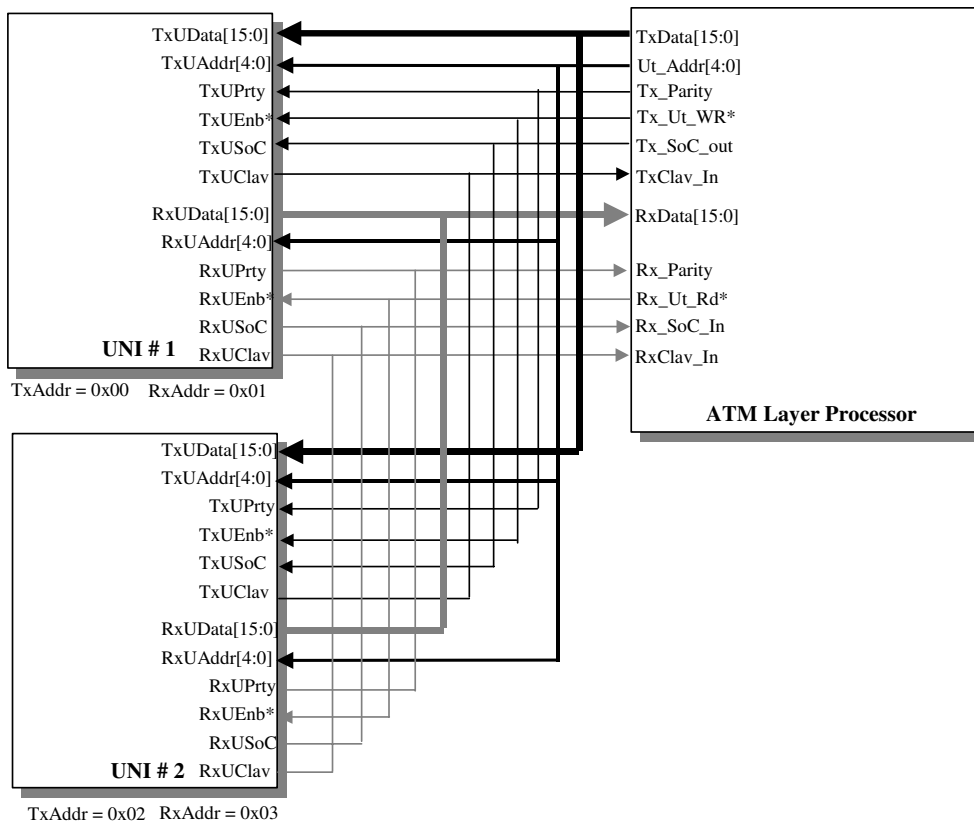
TxUData[15:0]
TxUAddr[4:0]
TxUPrty
TxUEnb*
TxUSoC
TxUClav
RxUData[15:0]
RxUAddr[4:0]
RxUPrty
RxUEnb*
RxUSoC
RxUClav
UNI # 1
TxAddr = 0x00 RxAddr = 0x01

TxData[15:0]
Ut_Addr[4:0]
Tx_Parity
Tx_Ut_WR*
Tx_SoC_out
TxClav_In
RxData[15:0]
Rx_Parity
Rx_Ut_Rd*
Rx_SoC_In
RxClav_In
ATM Layer Processor

TxUData[15:0]
TxUAddr[4:0]
TxUPrty
TxUEnb*
TxUSoC
TxUClav
RxUData[15:0]
RxUAddr[4:0]
RxUPrty
RxUEnb*
RxUSoC
RxUClav
UNI # 2
TxAddr = 0x02 RxAddr = 0x03